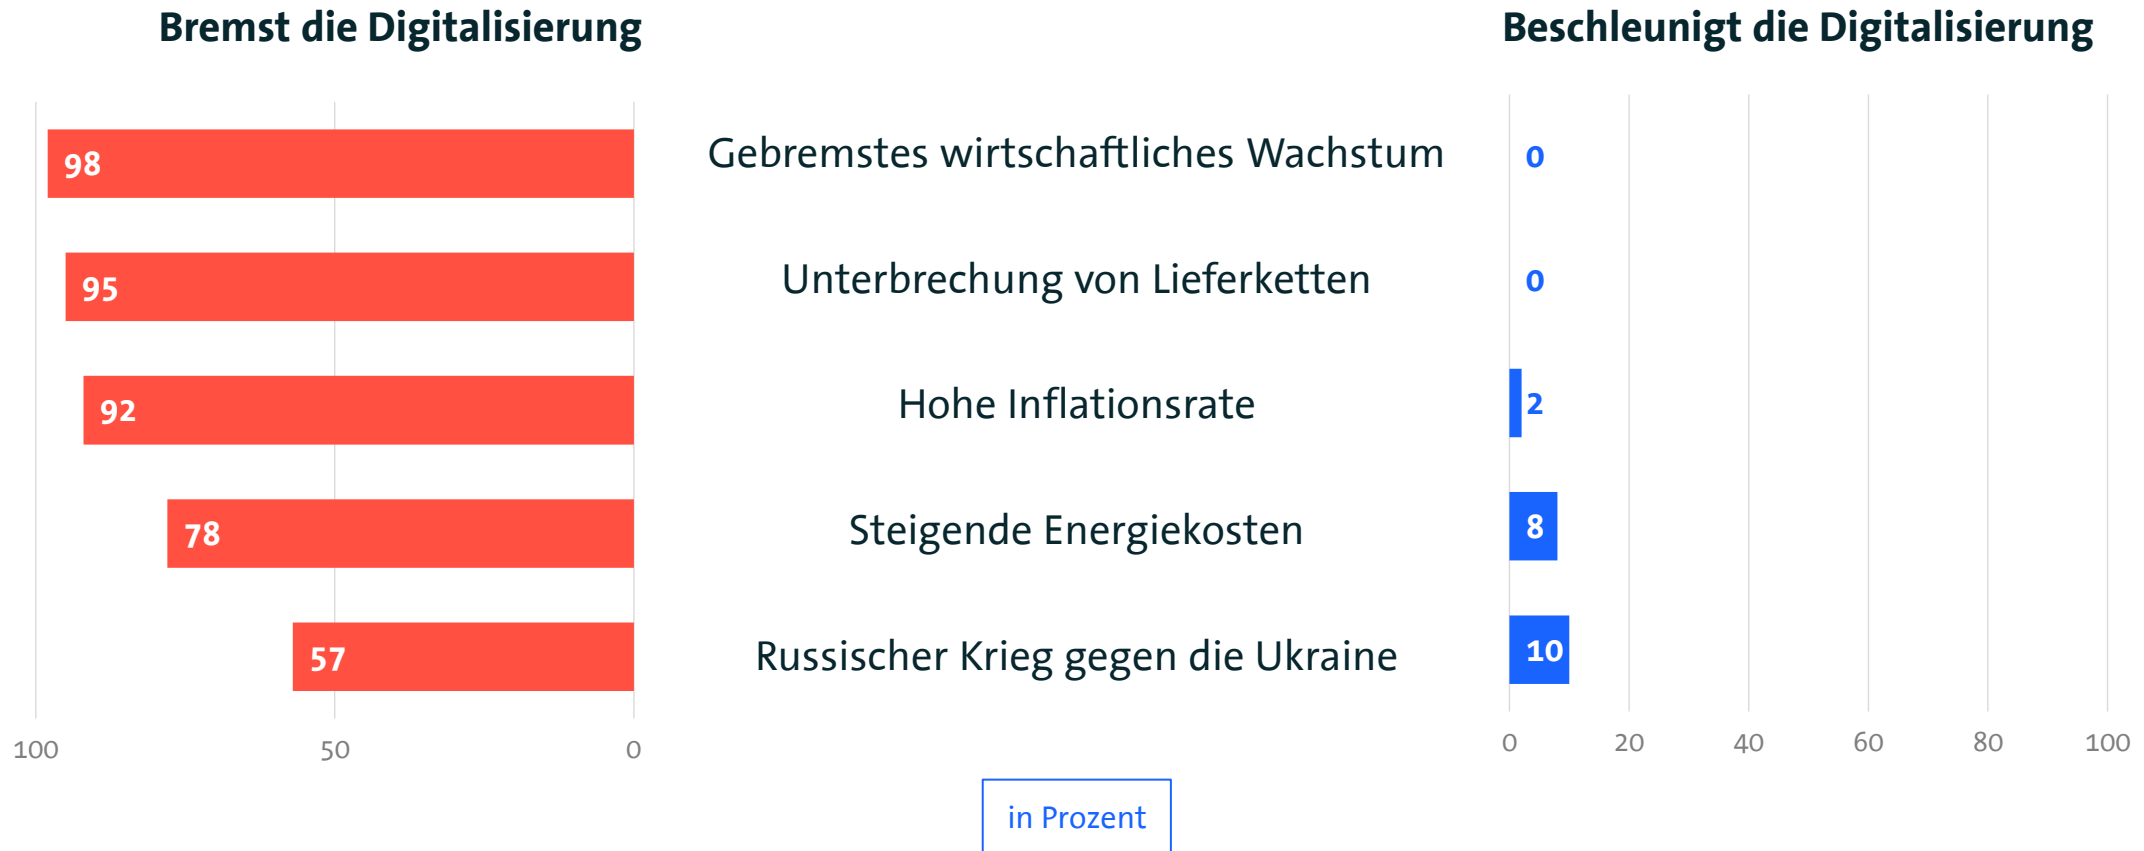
Bremst die Digitalisierung

Beschleunigt die Digitalisierung

98 Gebremstes wirtschaftliches Wachstum 0

95 Unterbrechung von Lieferketten 0

92 Hohe Inflationsrate 2

78 Steigende Energiekosten 8

57 Russischer Krieg gegen die Ukraine 10

100 50 0

0 20 40 60 80 100

in Prozent